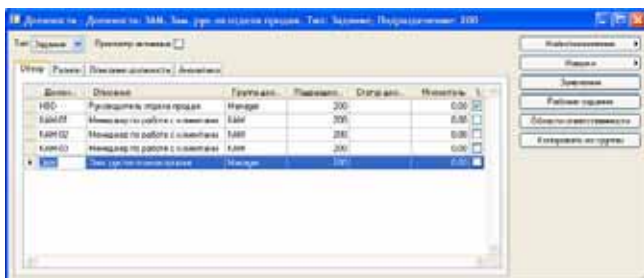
Должности - Должность: 3АМ. Зам. рук-ля отдела продаж. Тип: Задание. Подразделение: 300

Тип: Задание Просмотр активных

Обзор | Разное | Описание должности | Аналитика

| Должн... | Описание | Группа дол... | Подразделе... | Статус дол... | Ненеполн... | L |
|---|---|---|---|---|---|---|
| HSD | Руководитель отдела продаж | Манагер | 200 | | 0.00 | |
| KAM01 | Менеджер по работе с клиентами | KAM | 200 | | 0.00 | |
| KAM02 | Менеджер по работе с клиентами | KAM | 200 | | 0.00 | |
| KAM03 | Менеджер по работе с клиентами | KAM | 200 | | 0.00 | |
| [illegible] | Зам. рук-ля отдела продаж | Манагер | 300 | | 0.00 | |

Местоположение
Функции
Замещение
Рабочие задания
Области ответственности
Копировать из группы